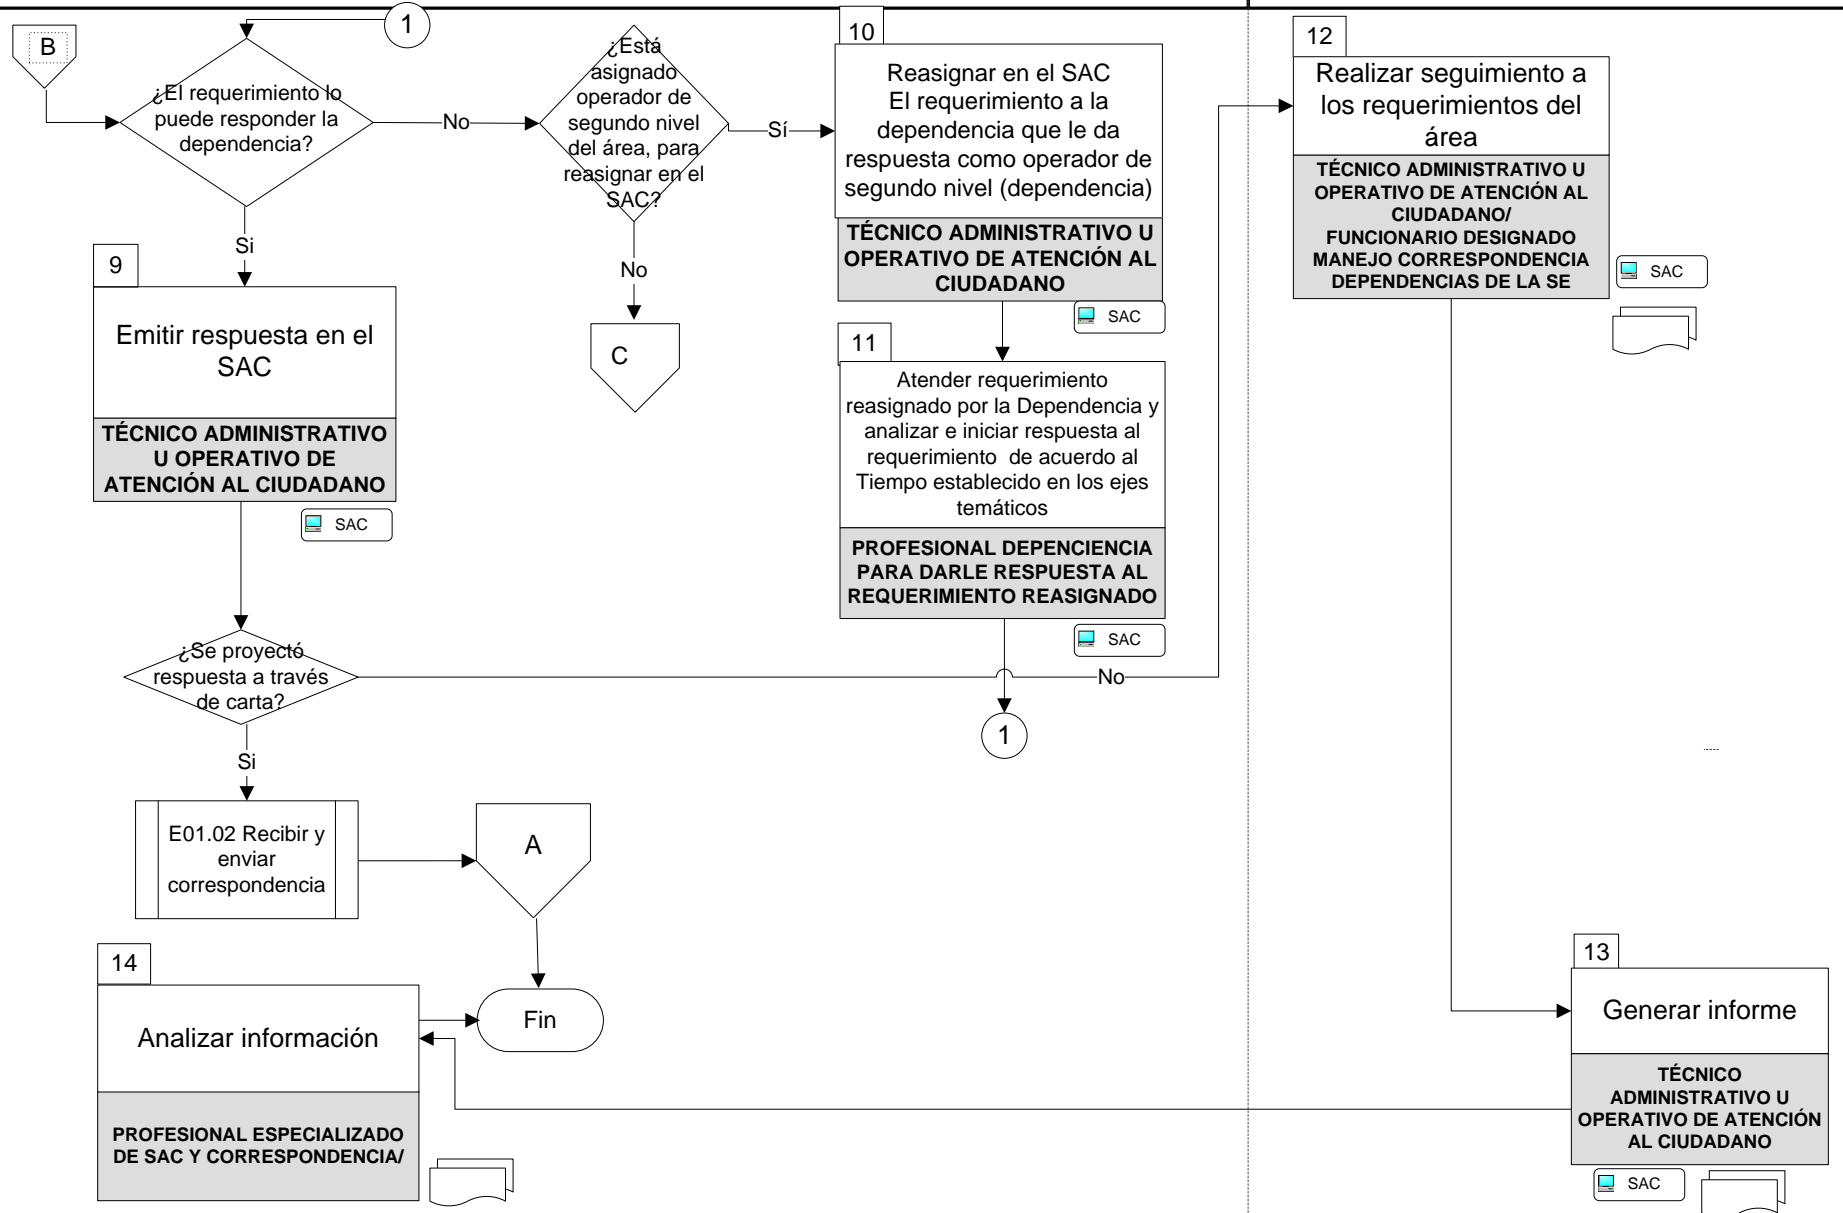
B

1

¿El requerimiento lo puede responder la dependencia?

No

¿Está asignado operador de segundo nivel del área, para reasignar en el SAC?

Sí

10

Reasignar en el SAC
El requerimiento a la dependencia que le da respuesta como operador de segundo nivel (dependencia)

TÉCNICO ADMINISTRATIVO U OPERATIVO DE ATENCIÓN AL CIUDADANO

SAC

12

Realizar seguimiento a los requerimientos del área

TÉCNICO ADMINISTRATIVO U OPERATIVO DE ATENCIÓN AL CIUDADANO/
FUNCIONARIO DESIGNADO MANEJO CORRESPONDENCIA DEPENDENCIAS DE LA SE

SAC

Si

9

Emitir respuesta en el SAC

TÉCNICO ADMINISTRATIVO U OPERATIVO DE ATENCIÓN AL CIUDADANO

SAC

No

C

11

Atender requerimiento reasignado por la Dependencia y analizar e iniciar respuesta al requerimiento de acuerdo al Tiempo establecido en los ejes temáticos

PROFESIONAL DEPENCIENCIA PARA DARLE RESPUESTA AL REQUERIMIENTO REASIGNADO

SAC

¿Se proyectó respuesta a través de carta?

No

1

Si

E01.02 Recibir y enviar correspondencia

A

14

Analizar información

PROFESIONAL ESPECIALIZADO DE SAC Y CORRESPONDENCIA/

Fin

13

Generar informe

TÉCNICO ADMINISTRATIVO U OPERATIVO DE ATENCIÓN AL CIUDADANO

SAC